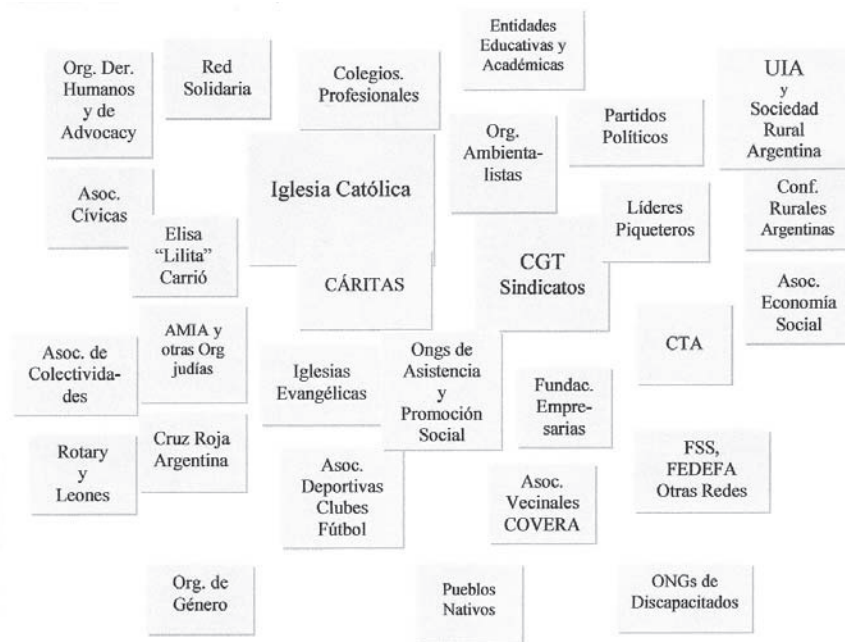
Org. Der. Humanos y de Advocacy

Red Solidaria

Colegios. Profesionales

Entidades Educativas y Académicas

UIA y Sociedad Rural Argentina

Partidos Políticos

Org. Ambientalistas

Asoc. Cívicas

Iglesia Católica

Líderes Piqueteros

Conf. Rurales Argentinas

Elisa "Lilita" Carrió

CÁRITAS

CGT Sindicatos

Asoc. Economía Social

AMIA y otras Org judías

Asoc. de Colectividades

Iglesias Evangélicas

Ongs de Asistencia y Promoción Social

Fundac. Empresarias

CTA

Rotary y Leones

Cruz Roja Argentina

Asoc. Deportivas Clubes Fútbol

Asoc. Vecinales COVERA

FSS, FEDEFA Otras Redes

Org. de Género

Pueblos Nativos

ONGs de Discapacitados